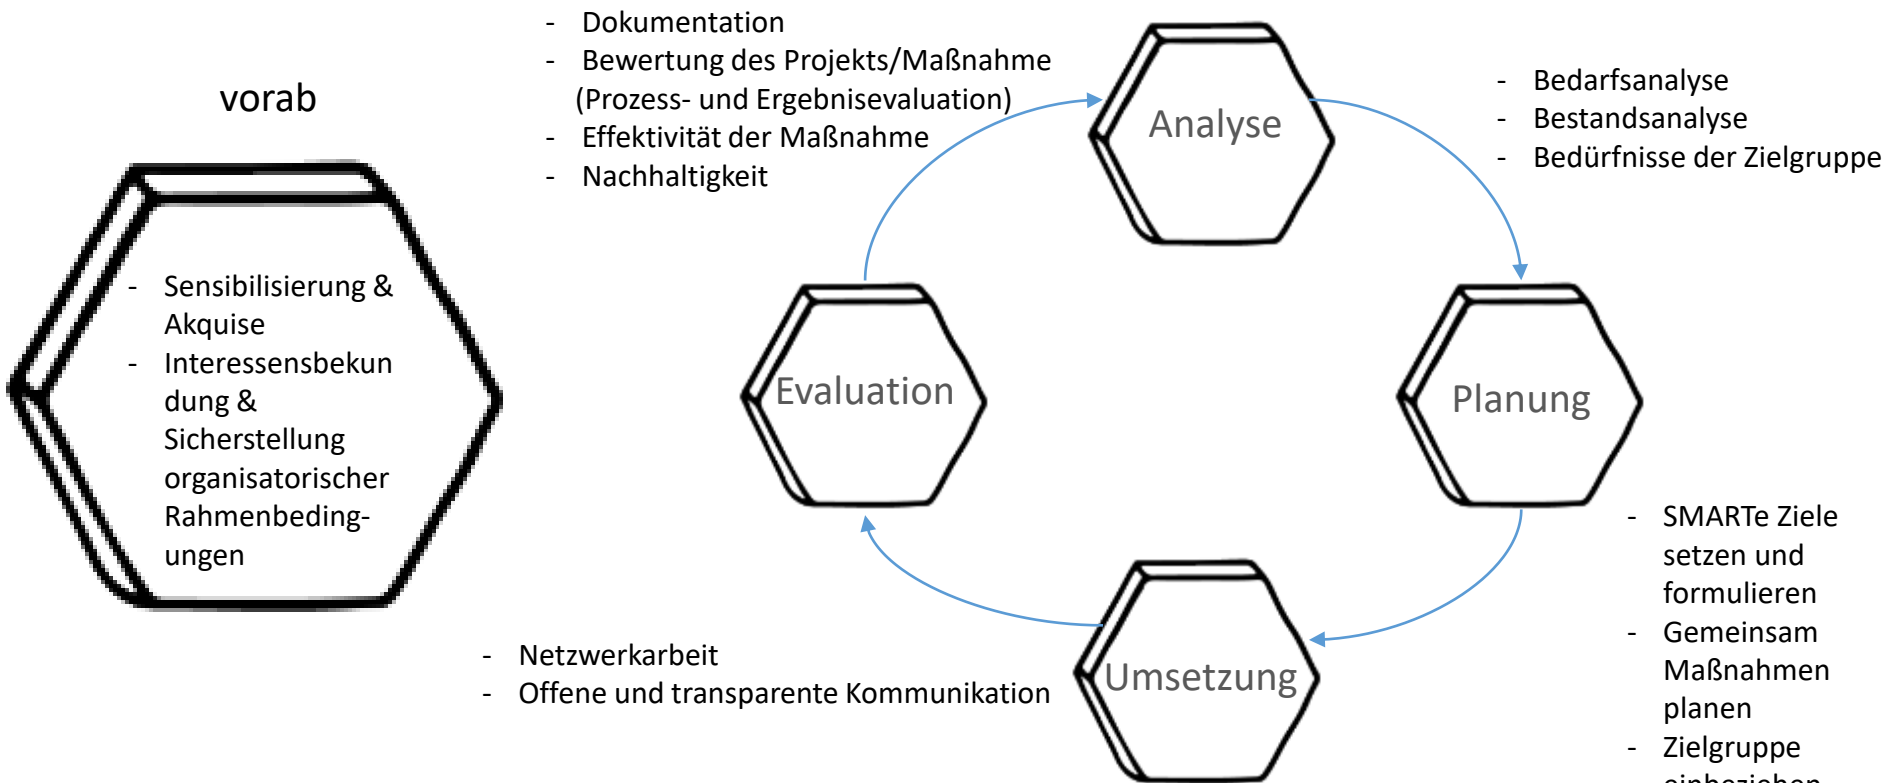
vorab

- Sensibilisierung & Akquise
- Interessensbekundung & Sicherstellung organisatorischer Rahmenbeding-ungen

- Dokumentation
- Bewertung des Projekts/Maßnahme (Prozess- und Ergebnisevaluation)
- Effektivität der Maßnahme
- Nachhaltigkeit

Analyse

- Bedarfsanalyse
- Bestandsanalyse
- Bedürfnisse der Zielgruppe

Evaluation

Planung

- SMARTe Ziele setzen und formulieren
- Gemeinsam Maßnahmen planen
- Zielgruppe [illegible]

- Netzwerkarbeit
- Offene und transparente Kommunikation

Umsetzung